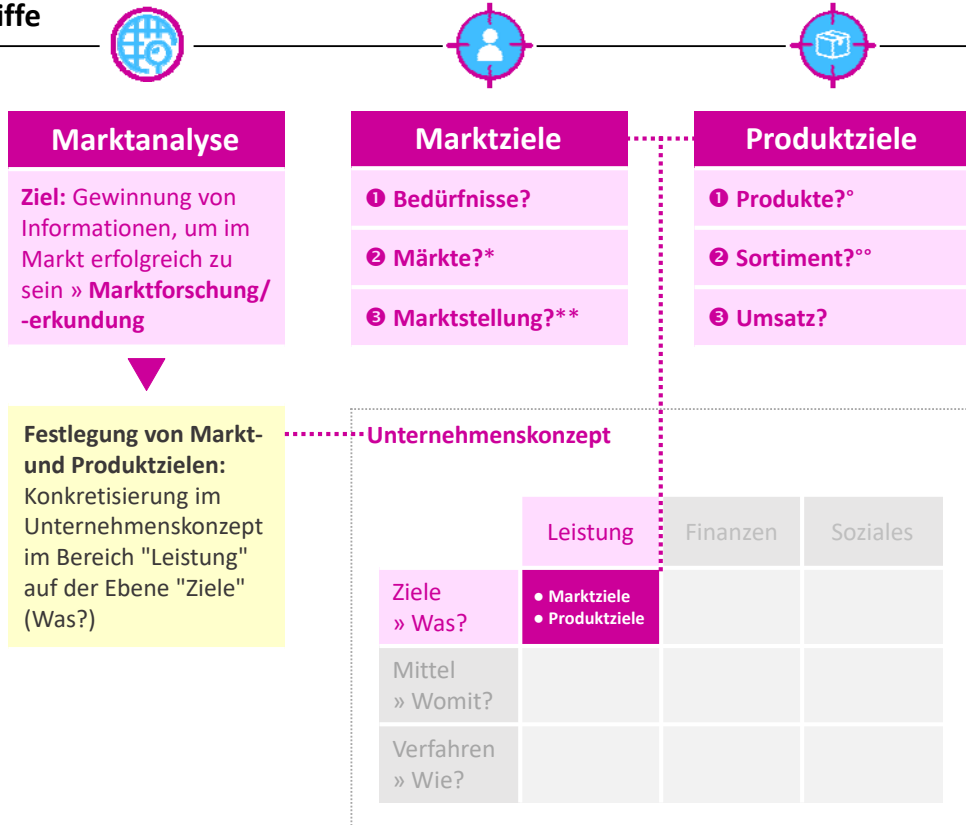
iffe

Marktanalyse

Ziel: Gewinnung von Informationen, um im Markt erfolgreich zu sein » Marktforschung/ -erkundung

Festlegung von Markt- und Produktzielen: Konkretisierung im Unternehmenskonzept im Bereich "Leistung" auf der Ebene "Ziele" (Was?)

Marktziele

❶ Bedürfnisse?

❷ Märkte?*

❸ Marktstellung?**

Produktziele

❶ Produkte?°

❷ Sortiment?°°

❸ Umsatz?

Unternehmenskonzept

| | Leistung | Finanzen | Soziales |
|---|---|---|---|
| Ziele » Was? | • Marktziele • Produktziele | | |
| Mittel » Womit? | | | |
| Verfahren » Wie? | | | |